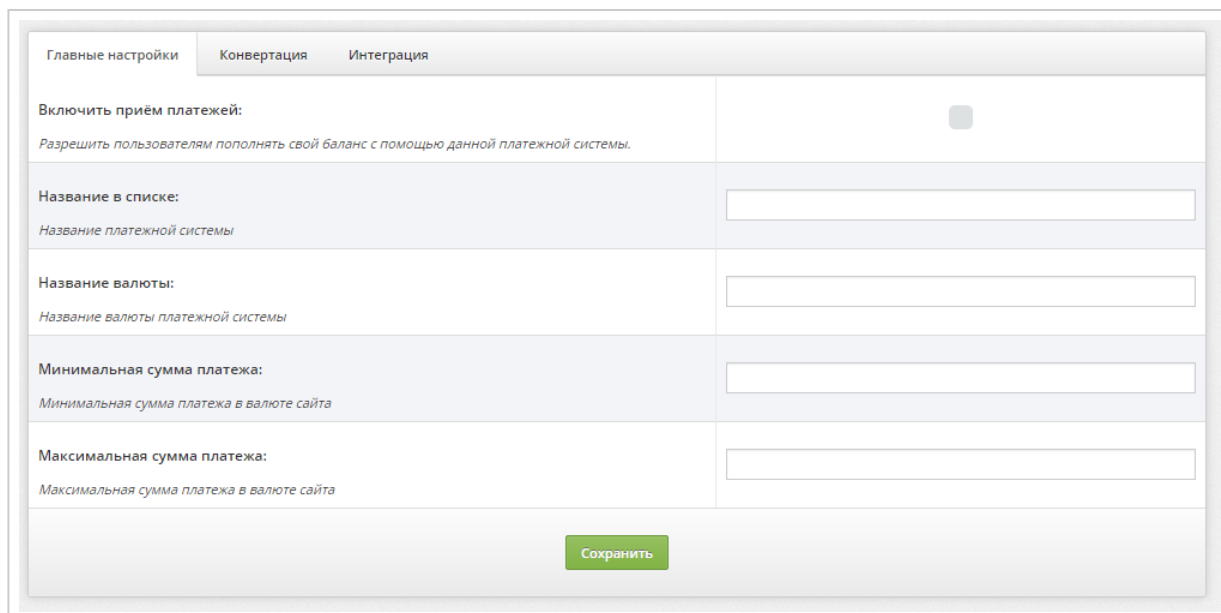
Главные настройки Конвертация Интеграция

Включить приём платежей:
Разрешить пользователям пополнять свой баланс с помощью данной платежной системы.

Название в списке:
Название платежной системы

Название валюты:
Название валюты платежной системы

Минимальная сумма платежа:
Минимальная сумма платежа в валюте сайта

Максимальная сумма платежа:
Максимальная сумма платежа в валюте сайта

Сохранить